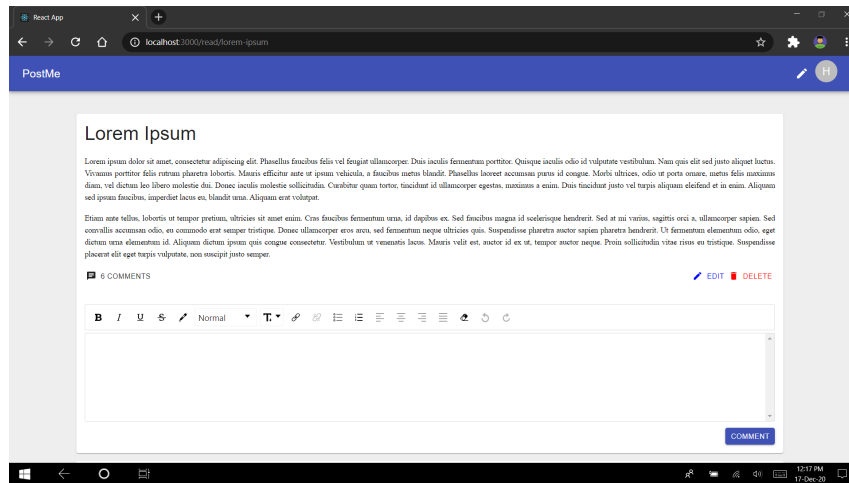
React App

localhost:3000/read/lorem-ipsum

PostMe

H

Lorem Ipsum

Lorem ipsum dolor sit amet, consectetur adipiscing elit. Phasellus faucibus felis vel feugiat ullamcorper. Duis iaculis fermentum porttitor. Quisque iaculis odio id vulputate vestibulum. Nam quis elit sed justo aliquet luctus. Vivamus porttitor felis rutrum pharetra lobortis. Mauris efficitur ante ut ipsum vehicula, a faucibus metus blandit. Phasellus laoreet accumsan purus id congue. Morbi ultrices, odio ut porta ornare, metus felis maximus diam, vel dictum leo libero molestie dui. Donec iaculis molestie sollicitudin. Curabitur quam tortor, tincidunt id ullamcorper egestas, maximus a enim. Duis tincidunt justo vel turpis aliquam eleifend et in enim. Aliquam sed ipsum faucibus, imperdiet lacus eu, blandit urna. Aliquam erat volutpat.

Etiam ante tellus, lobortis ut tempor pretium, ultricies sit amet enim. Cras faucibus fermentum urna, id dapibus ex. Sed faucibus magna id scelerisque hendrerit. Sed at mi varius, sagittis orci a, ullamcorper sapien. Sed convallis accumsan odio, eu commodo erat semper tristique. Donec ullamcorper eros arcu, sed fermentum neque ultricies quis. Suspendisse pharetra auctor sapien pharetra hendrerit. Ut fermentum elementum odio, eget dictum urna elementum id. Aliquam dictum ipsum quis congue consectetur. Vestibulum ut venenatis lacus. Mauris velit est, auctor id ex ut, tempor auctor neque. Proin sollicitudin vitae risus eu tristique. Suspendisse placerat elit eget turpis vulputate, non suscipit justo semper.

6 COMMENTS

EDIT DELETE

B I U S Normal

COMMENT

12:17 PM
17-Dec-20